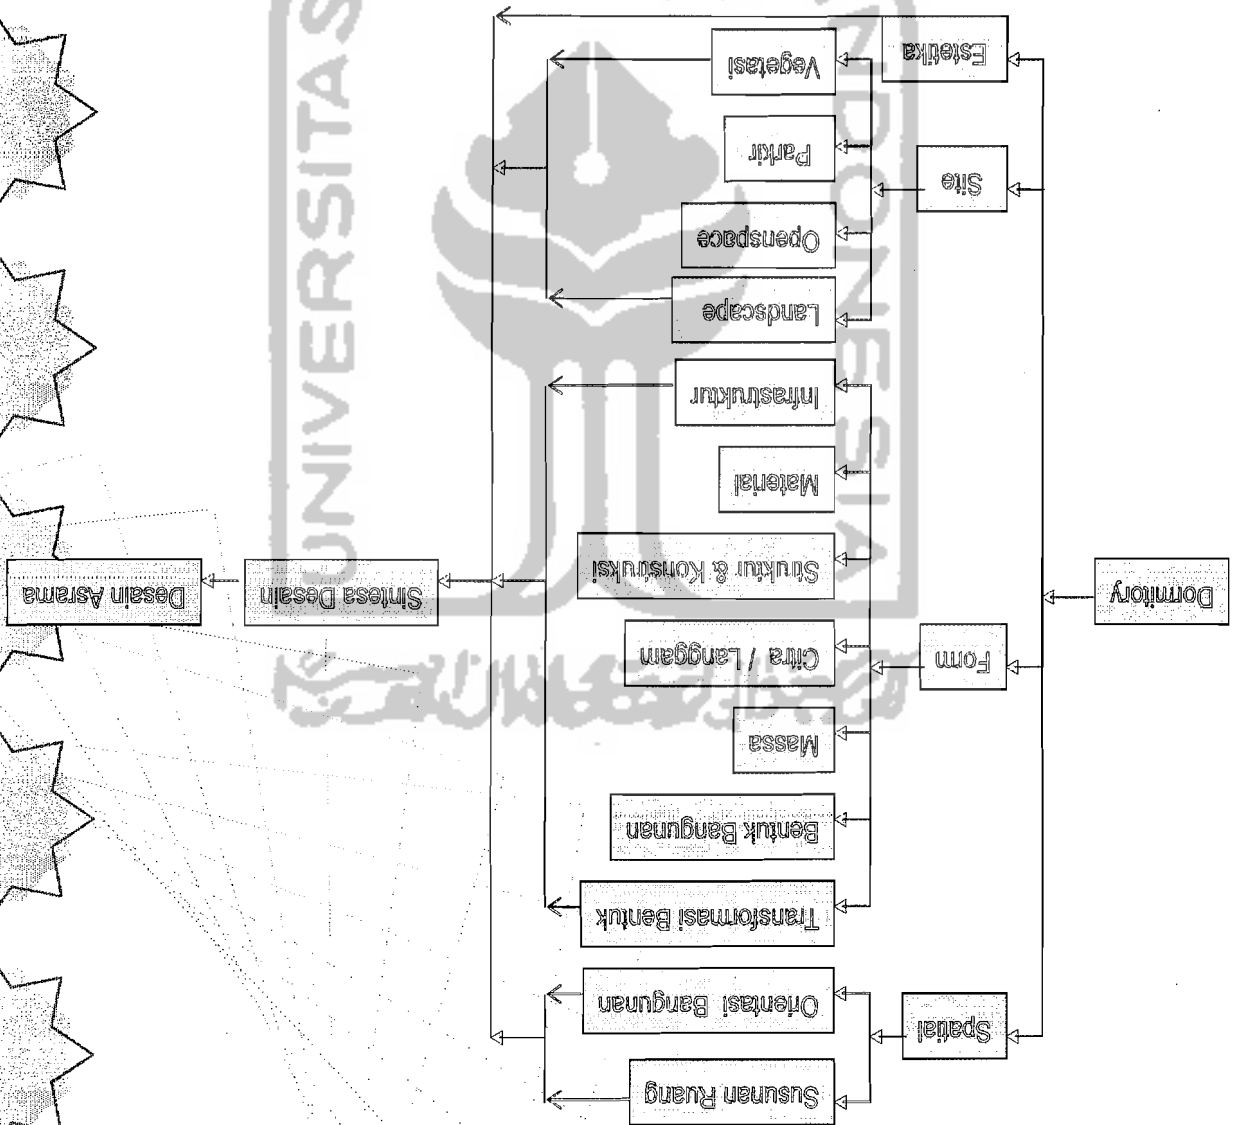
Dormitory

Estetika

Site

Form

Spatial

Vegetasi

Parkir

Openspace

Landscape

Infrastruktur

Material

Struktur & Konstruksi

Citra / Langgam

Massa

Bentuk Bangunan

Transformasi Bentuk

Orientasi Bangunan

Susunan Ruang

Sintesa Desain

Desain Asrama